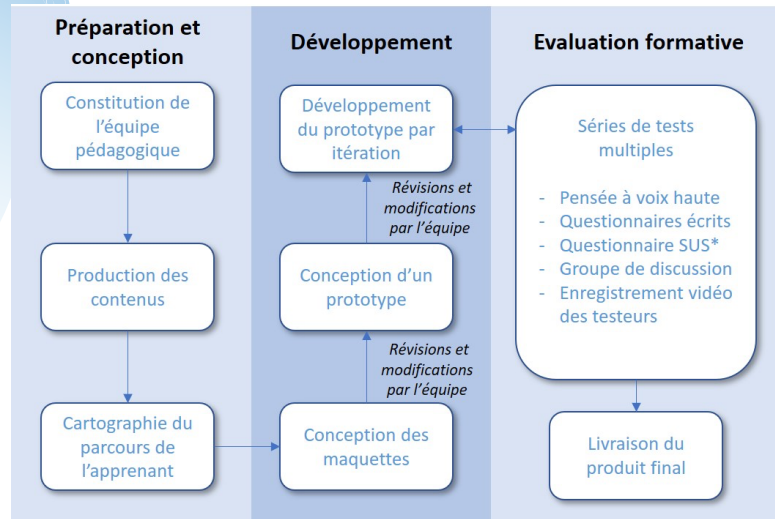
Préparation et conception

Constitution de l'équipe pédagogique

Production des contenus

Cartographie du parcours de l'apprenant

Développement

Développement du prototype par itération

Révisions et modifications par l'équipe

Conception d'un prototype

Révisions et modifications par l'équipe

Conception des maquettes

Evaluation formative

Séries de tests multiples

- Pensée à voix haute
- Questionnaires écrits
- Questionnaire SUS*
- Groupe de discussion
- Enregistrement vidéo des testeurs

Livraison du produit final